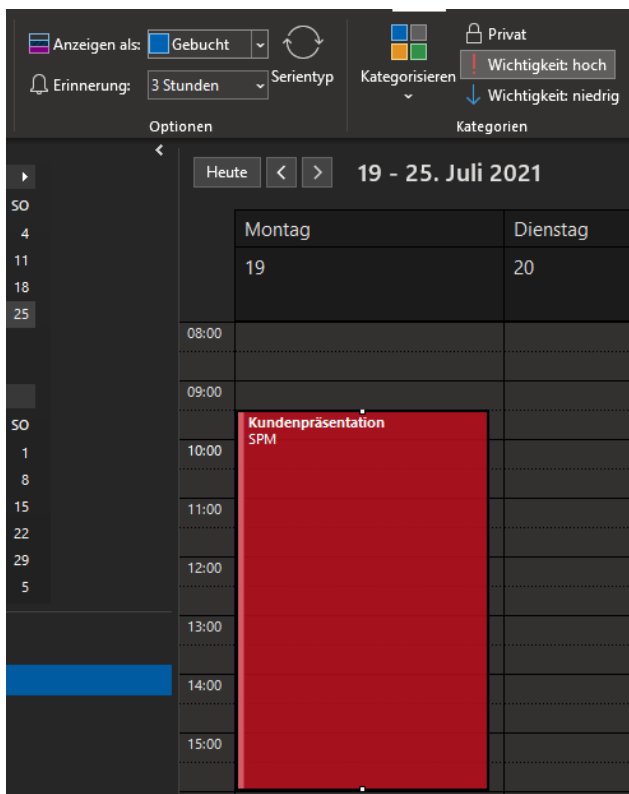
Anzeigen als: Gebucht
Erinnerung: 3 Stunden
Serientyp
Optionen
Kategorisieren
Privat
! Wichtigkeit: hoch
Wichtigkeit: niedrig
Kategorien

SO
4
11
18
25

SO
1
8
15
22
29
5

Heute
19 - 25. Juli 2021

Montag
19
Dienstag
20

08:00
09:00
10:00
11:00
12:00
13:00
14:00
15:00

Kundenpräsentation
SPM